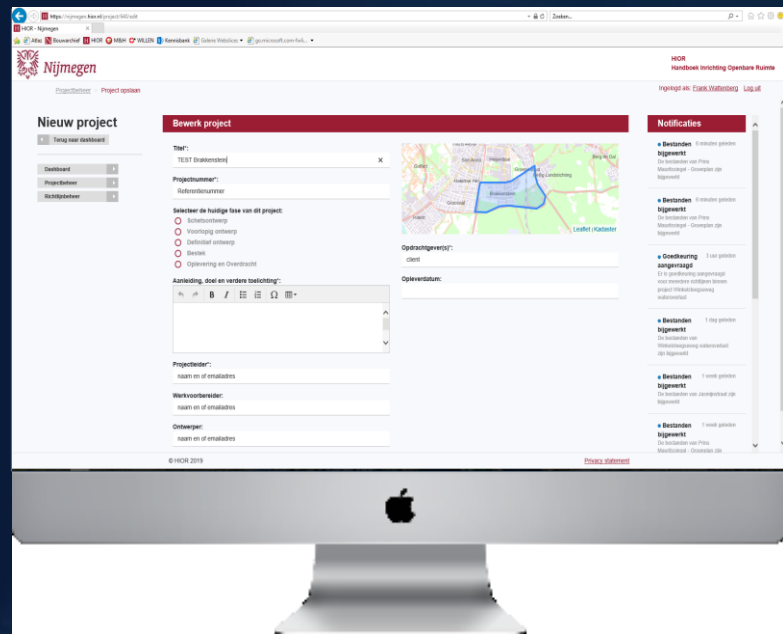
https://nijmegen.hior.nl/project/9/edit
HIOR - Nijmegen
Zoeken...

Nijmegen

HIOR
Handboek Inrichting Openbare Ruimte

Projectbeheer > Project opslaan

Ingelogd als: Frank Wattenberg Log uit

Nieuw project
Terug naar dashboard

Dashboard
Projectbeheer
Richtlijnbeheer

Bewerk project

Titel*:
TEST Brakkenstein

Projectnummer*:
Referentienummer

Selecteer de huidige fase van dit project:
Schetsontwerp
Voorlopig ontwerp
Definitief ontwerp
Bestek
Oplevering en Overdracht

Aanleiding, doel en verdere toelichting*:

Projectleider*:
naam en of emailadres

Werkvoorbereider:
naam en of emailadres

Ontwerper:
naam en of emailadres

Leaflet | Kadaster

Opdrachtgever(s)*:
client

Opleverdatum:

Notificaties

Bestanden bijgewerkt 6 minuten geleden
De bestanden van Prins Mauritssingel - Groenplan zijn bijgewerkt

Bestanden bijgewerkt 6 minuten geleden
De bestanden van Prins Mauritssingel - Groenplan zijn bijgewerkt

Goedkeuring aangevraagd 3 uur geleden
Er is goedkeuring aangevraagd voor meerdere richtlijnen binnen project Winkelsteegseweg waterberging

Bestanden bijgewerkt 1 dag geleden
De bestanden van Winkelsteegseweg waterberging zijn bijgewerkt

Bestanden bijgewerkt 1 week geleden
De bestanden van Jan.... zijn bijgewerkt

Bestanden bijgewerkt 1 week geleden
De bestanden van Prins Mauritssingel - Groenplan zijn

© HIOR 2019

Privacy statement